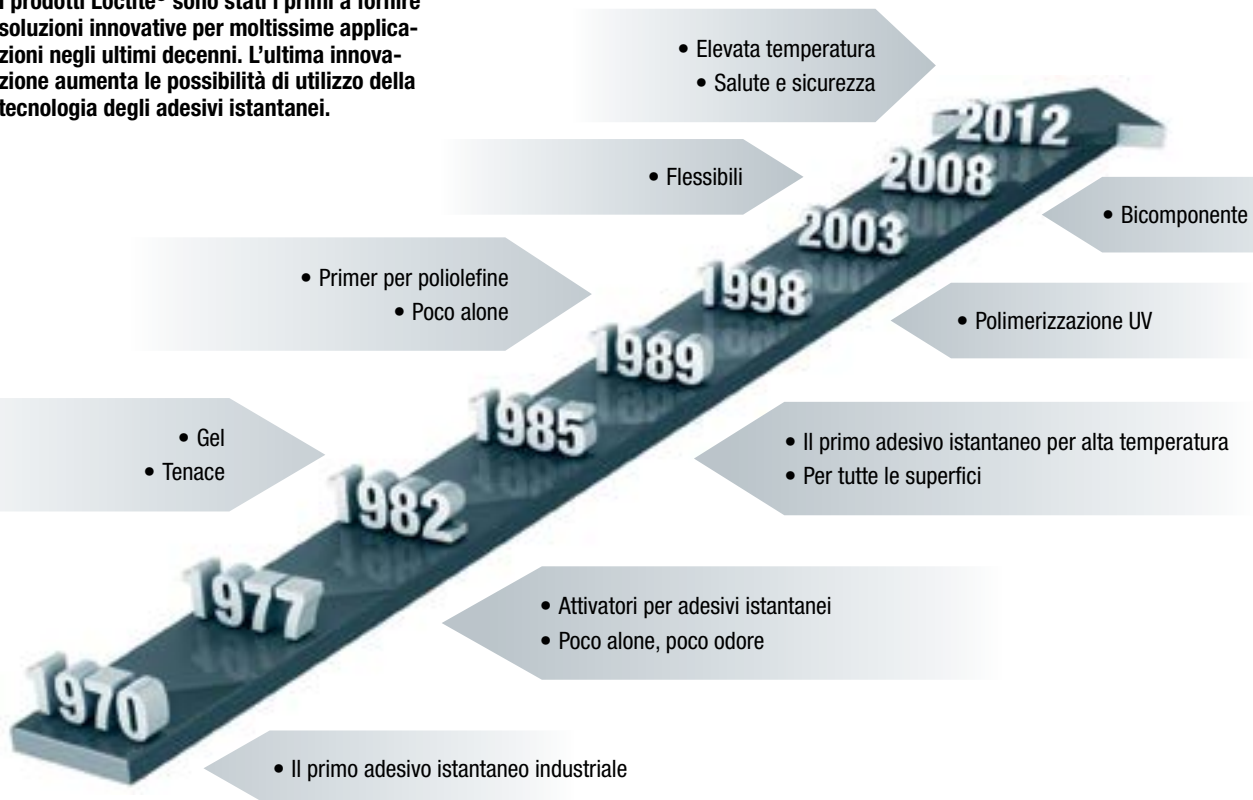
I prodotti Loctite® sono stati i primi a fornire soluzioni innovative per moltissime applicazioni negli ultimi decenni. L'ultima innovazione aumenta le possibilità di utilizzo della tecnologia degli adesivi istantanei.

• Elevata temperatura
• Salute e sicurezza

2012

• Flessibili

2008

• Bicomponente

2003

• Primer per poliolefine
• Poco alone

1998

• Polimerizzazione UV

1989

1985

• Gel
• Tenace

• Il primo adesivo istantaneo per alta temperatura
• Per tutte le superfici

1982

1977

• Attivatori per adesivi istantanei
• Poco alone, poco odore

1970

• Il primo adesivo istantaneo industriale